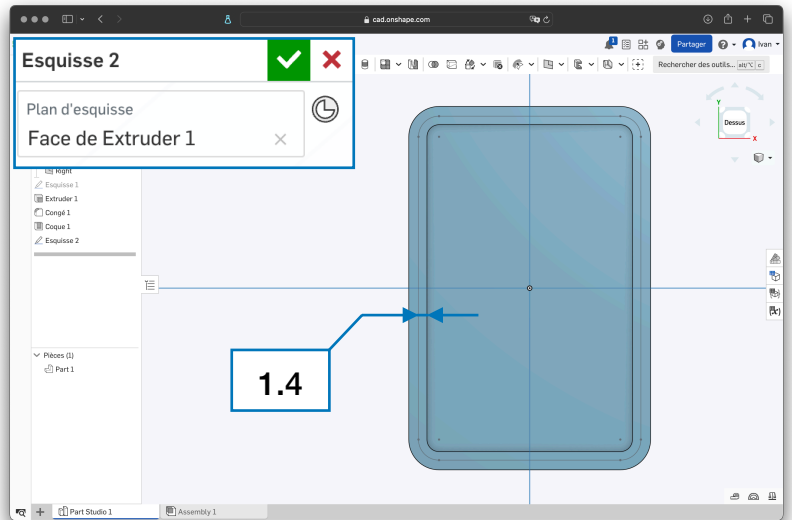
cad.onshape.com

Partager

Ivan

Esquisse 2

Plan d'esquisse

Face de Extruder 1

Rechercher des outils... alt/⌥ c

Dessus

y

x

Right

Esquisse 1

Extruder 1

Congé 1

Coque 1

Esquisse 2

Pièces (1)

Part 1

1.4

Part Studio 1

Assembly 1